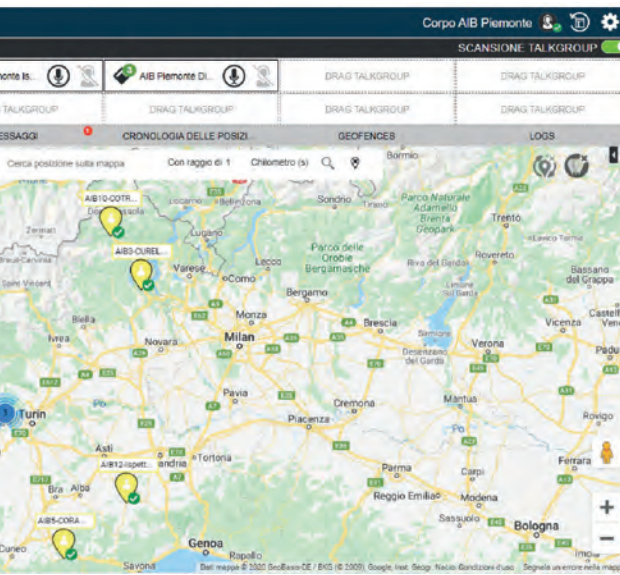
Corpo AIB Piemonte

SCANSIONE TALKGROUP

monte Is...

AIB Piemonte Di...

DRAG TALKGROUP

DRAG TALKGROUP

DRAG TALKGROUP

DRAG TALKGROUP

DRAG TALKGROUP

DRAG TALKGROUP

ESSAGGI

CRONOLOGIA DELLE POSIZI...

GEOFENCES

LOGS

Cerca posizione sulla mappa

Con raggio di 1

Chilometro (s)

AIB10-COTR...

AIB3-CUREL...

AIB12-ispett...

AIB5-CORA...

Bormio

Locarno

Bellinzona

Sondrio

Tirano

Parco Naturale Adamello Brenta Geopark

Trento

Lugano

Parco delle Orobie Bergamasche

Levico Terme

Riva del Garda

Rovereto

Bassano del Grappa

Varese

Como

Lecco

Bergamo

Ivrea

Novara

Monza

Milan

Brescia

Vicenza

Castelf

Desenzano del Garda

Verona

Padu

Turin

Pavia

Cremona

Mantua

Rovigo

Asti

Alessandria

Tortona

Piacenza

Parma

Carpi

Ferrara

Bra

Alba

Reggio Emilia

Sassuolo

Bologna

Cuneo

Genoa

Rapallo

Savona

Imola

Dati mappa © 2020 GeoBasis-DE / BKG (© 2009), Google, Inst. Geogr. Nacional Condizioni d'uso Segnala un errore nella mappa